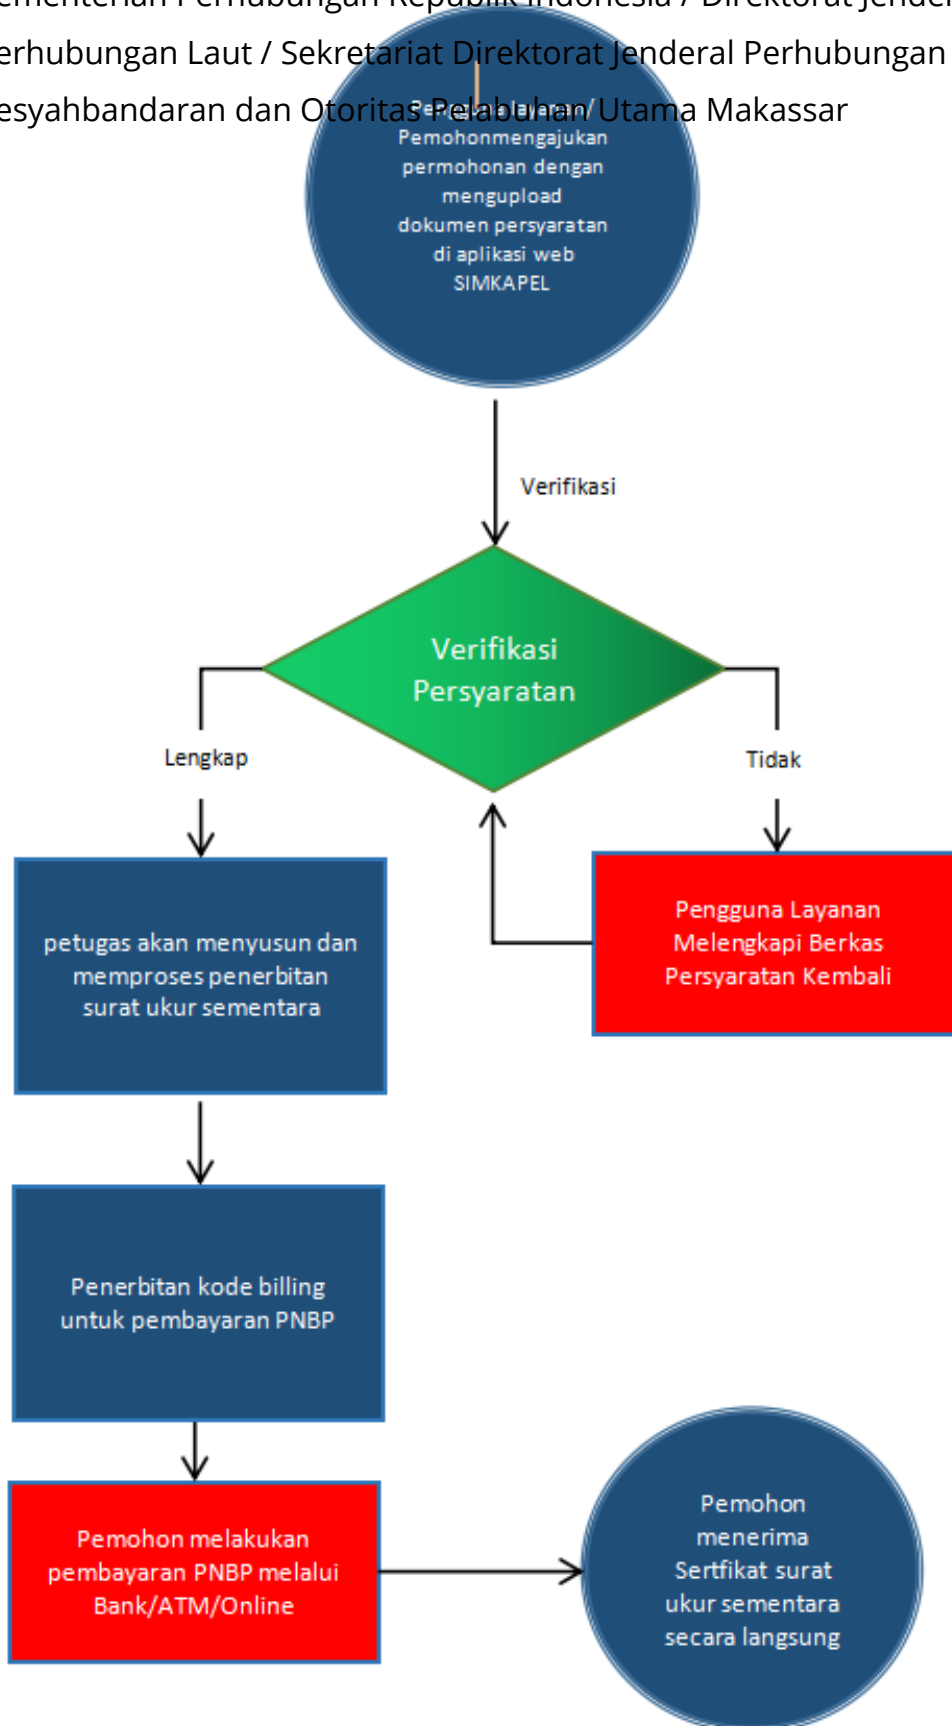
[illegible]ementerian Perhubungan Republik Indonesia / Direktorat Jender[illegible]
erhubungan Laut / Sekretariat Direktorat Jenderal Perhubungan
esyahbandaran dan Otoritas Pelabuhan Utama Makassar

Pemohonmengajukan permohonan dengan mengupload dokumen persyaratan di aplikasi web SIMKAPEL

Verifikasi

Verifikasi Persyaratan

Lengkap

Tidak

petugas akan menyusun dan memproses penerbitan surat ukur sementara

Pengguna Layanan Melengkapi Berkas Persyaratan Kembali

Penerbitan kode billing untuk pembayaran PNBP

Pemohon melakukan pembayaran PNBP melalui Bank/ATM/Online

Pemohon menerima Sertfikat surat ukur sementara secara langsung